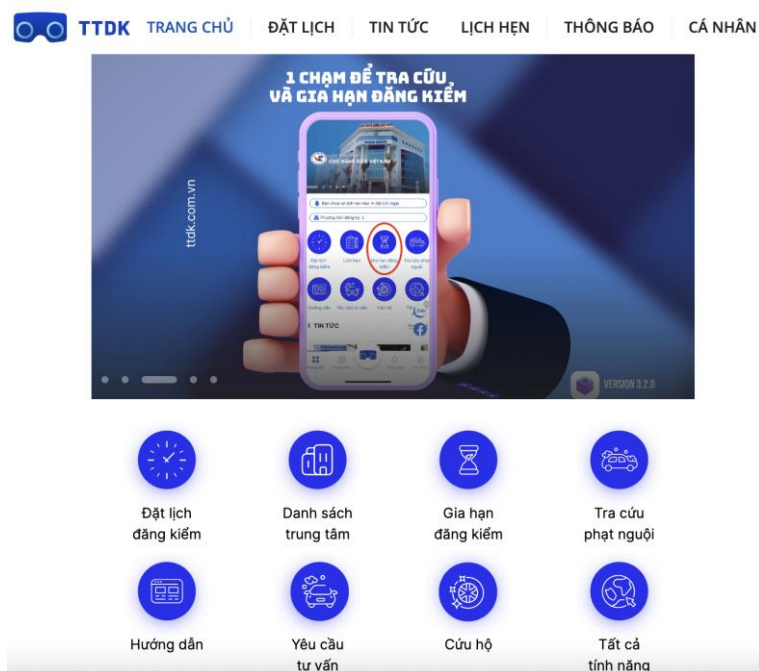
TTDK TRANG CHỦ ĐẶT LỊCH TIN TỨC LỊCH HẸN THÔNG BÁO CÁ NHÂN

1 CHẠM ĐỂ TRA CỨU VÀ GIA HẠN ĐĂNG KIỂM

ttdk.com.vn

TIN TỨC

VERSION 3.2.0

Đặt lịch đăng kiểm

Danh sách trung tâm

Gia hạn đăng kiểm

Tra cứu phạt nguội

Hướng dẫn

Yêu cầu tư vấn

Cứu hộ

Tất cả tính năng